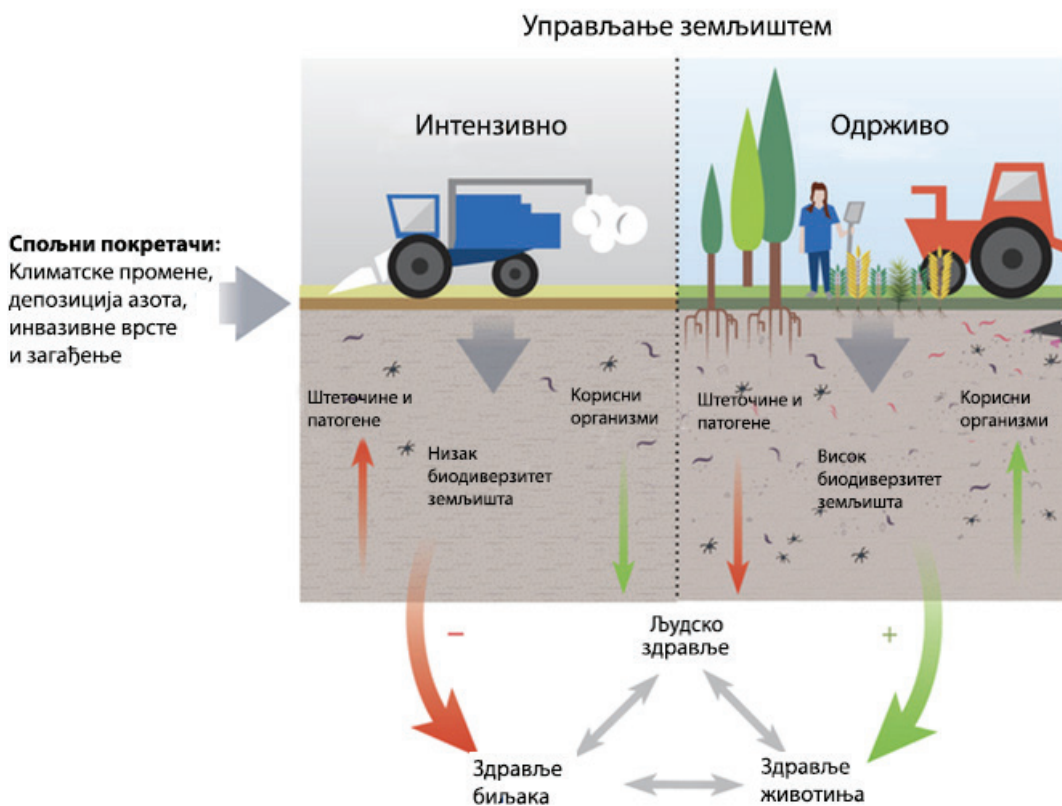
Управљање земљиштем

Интензивно

Одрживо

**Спољни покретачи:** Климатске промене, депозиција азота, инвазивне врсте и загађење

Штеточине и патогене

Корисни организми

Низак биодиверзитет земљишта

Штеточине и патогене

Висок биодиверзитет земљишта

Корисни организми

−

+

Људско здравље

Здравље биљака

Здравље животиња